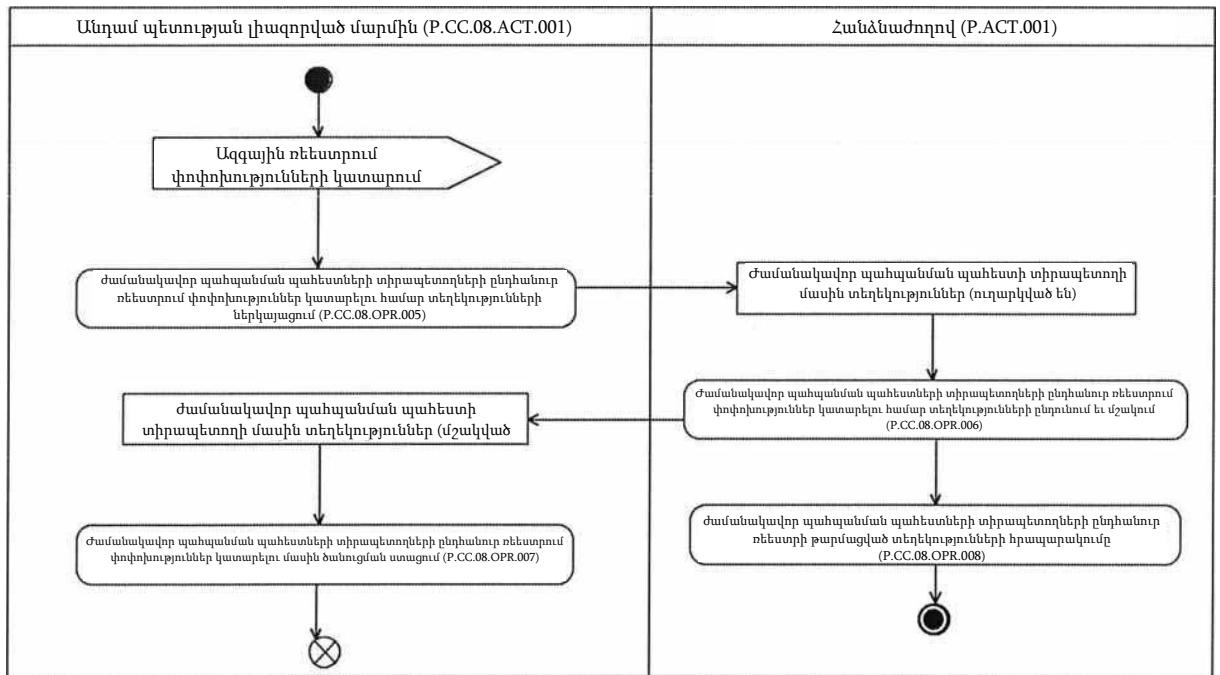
Անդամ պետության լիազորված մարմին (P.CC.08.ACT.001)

Հանձնաժողով (P.ACT.001)

Ազգային ռեեստրում փոփոխությունների կատարում

ժամանակավոր պահպանման պահեստների տիրապետողների ընդհանուր ռեեստրում փոփոխություններ կատարելու համար տեղեկությունների ներկայացում (P.CC.08.OPR.005)

Ժամանակավոր պահպանման պահեստի տիրապետողի մասին տեղեկություններ (ուղարկված են)

Ժամանակավոր պահպանման պահեստների տիրապետողների ընդհանուր ռեեստրում փոփոխություններ կատարելու համար տեղեկությունների ընդունում եւ մշակում (P.CC.08.OPR.006)

ժամանակավոր պահպանման պահեստի տիրապետողի մասին տեղեկություններ (մշակված

Ժամանակավոր պահպանման պահեստների տիրապետողների ընդհանուր ռեեստրում փոփոխություններ կատարելու մասին ծանուցման ստացում (P.CC.08.OPR.007)

ժամանակավոր պահպանման պահեստների տիրապետողների ընդհանուր ռեեստրի թարմացված տեղեկությունների հրապարակումը (P.CC.08.OPR.008)